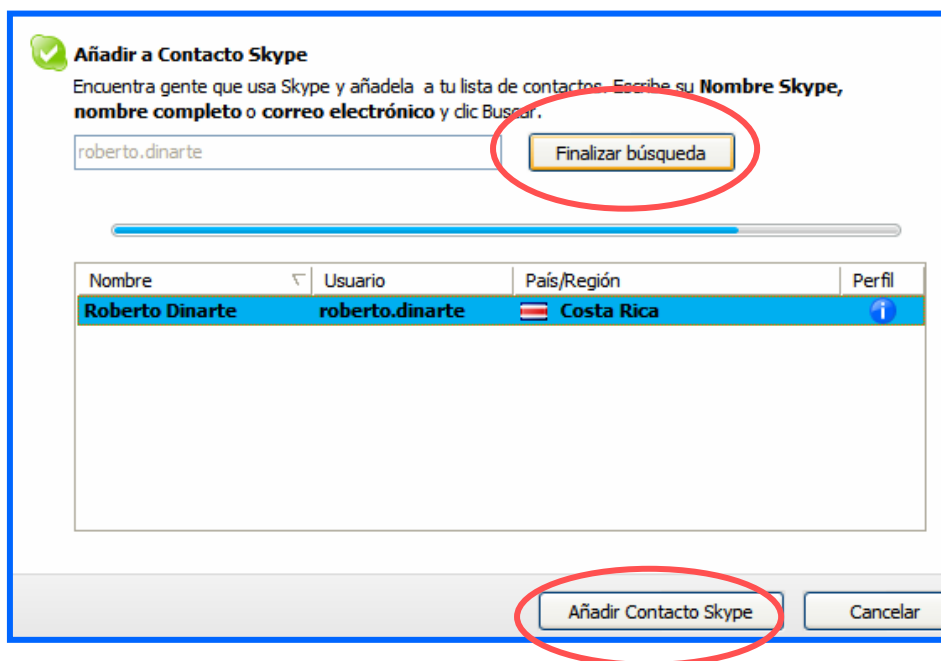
Añadir a Contacto Skype

Encuentra gente que usa Skype y añadela a tu lista de contactos. Escribe su **Nombre Skype, nombre completo** o **correo electrónico** y clic Buscar.

roberto.dinarte

Finalizar búsqueda

| Nombre | Usuario | País/Región | Perfil |
|---|---|---|---|
| Roberto Dinarte | roberto.dinarte | Costa Rica | |

Añadir Contacto Skype

Cancelar